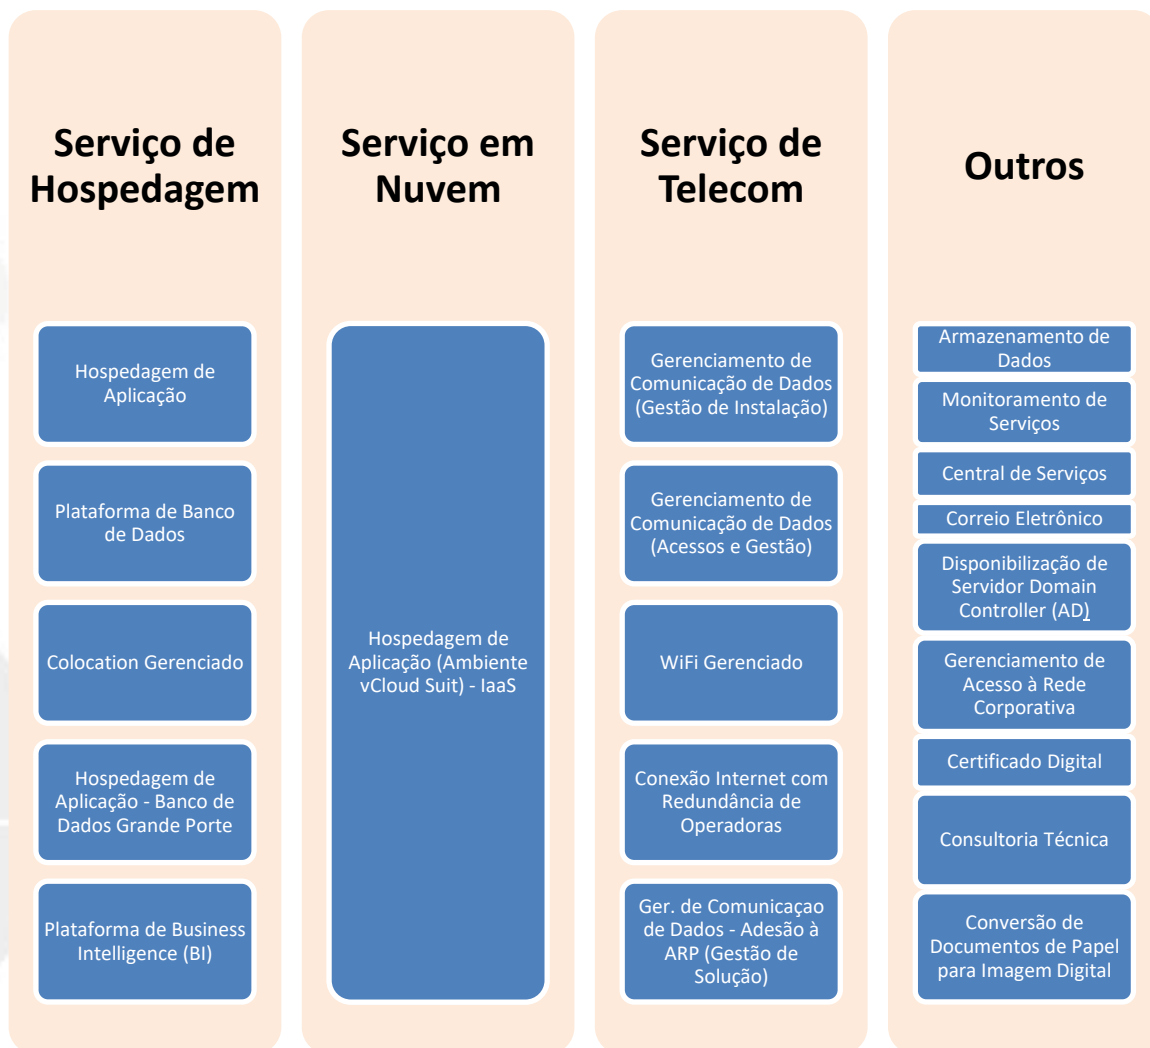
Serviço de Hospedagem

Hospedagem de Aplicação

Plataforma de Banco de Dados

Colocation Gerenciado

Hospedagem de Aplicação - Banco de Dados Grande Porte

Plataforma de Business Intelligence (BI)

Serviço em Nuvem

Hospedagem de Aplicação (Ambiente vCloud Suit) - IaaS

Serviço de Telecom

Gerenciamento de Comunicação de Dados (Gestão de Instalação)

Gerenciamento de Comunicação de Dados (Acessos e Gestão)

WiFi Gerenciado

Conexão Internet com Redundância de Operadoras

Ger. de Comunicaçao de Dados - Adesão à ARP (Gestão de Solução)

Outros

Armazenamento de Dados

Monitoramento de Serviços

Central de Serviços

Correio Eletrônico

Disponibilização de Servidor Domain Controller (AD)

Gerenciamento de Acesso à Rede Corporativa

Certificado Digital

Consultoria Técnica

Conversão de Documentos de Papel para Imagem Digital